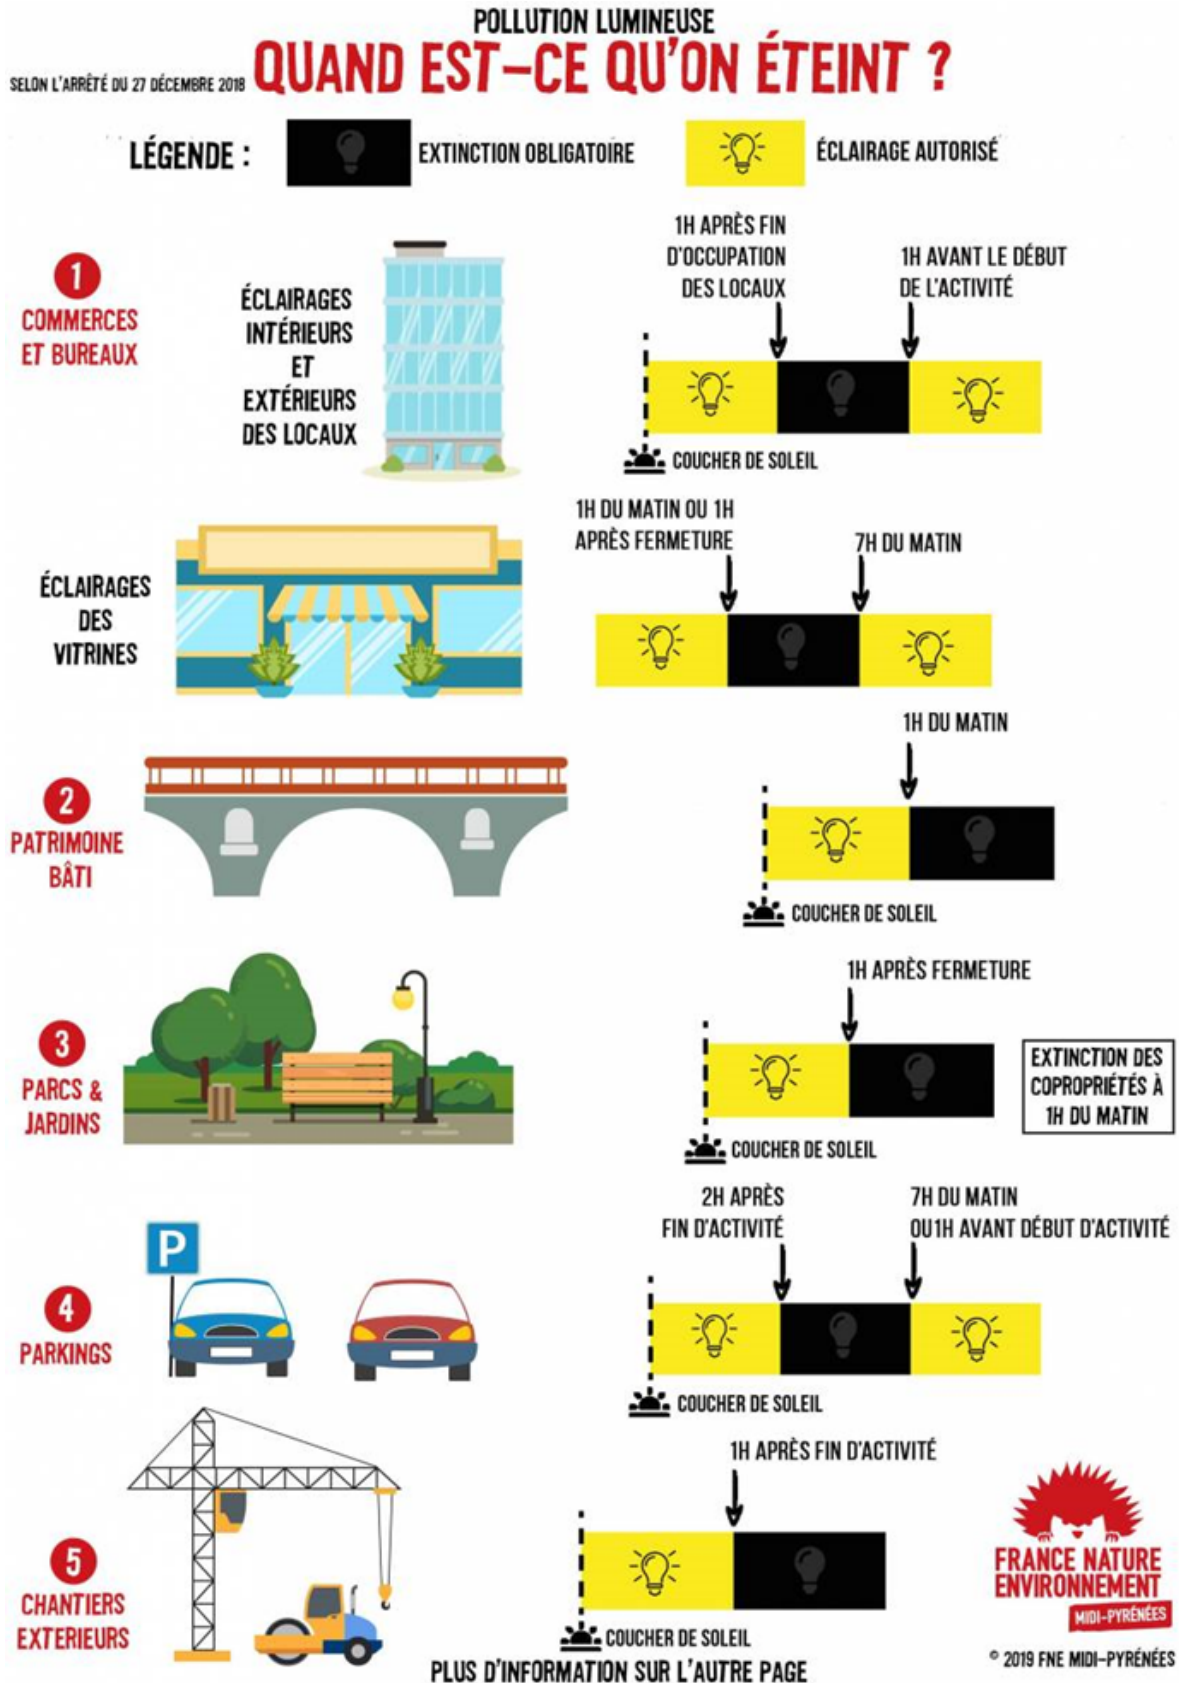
POLLUTION LUMINEUSE

SELON L'ARRÊTÉ DU 27 DÉCEMBRE 2018 QUAND EST-CE QU'ON ÉTEINT ?

LÉGENDE : EXTINCTION OBLIGATOIRE ÉCLAIRAGE AUTORISÉ

1 COMMERCES ET BUREAUX

ÉCLAIRAGES INTÉRIEURS ET EXTÉRIEURS DES LOCAUX

1H APRÈS FIN D'OCCUPATION DES LOCAUX

1H AVANT LE DÉBUT DE L'ACTIVITÉ

COUCHER DE SOLEIL

ÉCLAIRAGES DES VITRINES

1H DU MATIN OU 1H APRÈS FERMETURE

7H DU MATIN

2 PATRIMOINE BÂTI

1H DU MATIN

COUCHER DE SOLEIL

3 PARCS & JARDINS

1H APRÈS FERMETURE

EXTINCTION DES COPROPRIÉTÉS À 1H DU MATIN

COUCHER DE SOLEIL

P

4 PARKINGS

2H APRÈS FIN D'ACTIVITÉ

7H DU MATIN OU1H AVANT DÉBUT D'ACTIVITÉ

COUCHER DE SOLEIL

5 CHANTIERS EXTERIEURS

1H APRÈS FIN D'ACTIVITÉ

COUCHER DE SOLEIL

PLUS D'INFORMATION SUR L'AUTRE PAGE

FRANCE NATURE ENVIRONNEMENT MIDI-PYRÉNÉES

© 2019 FNE MIDI-PYRÉNÉES